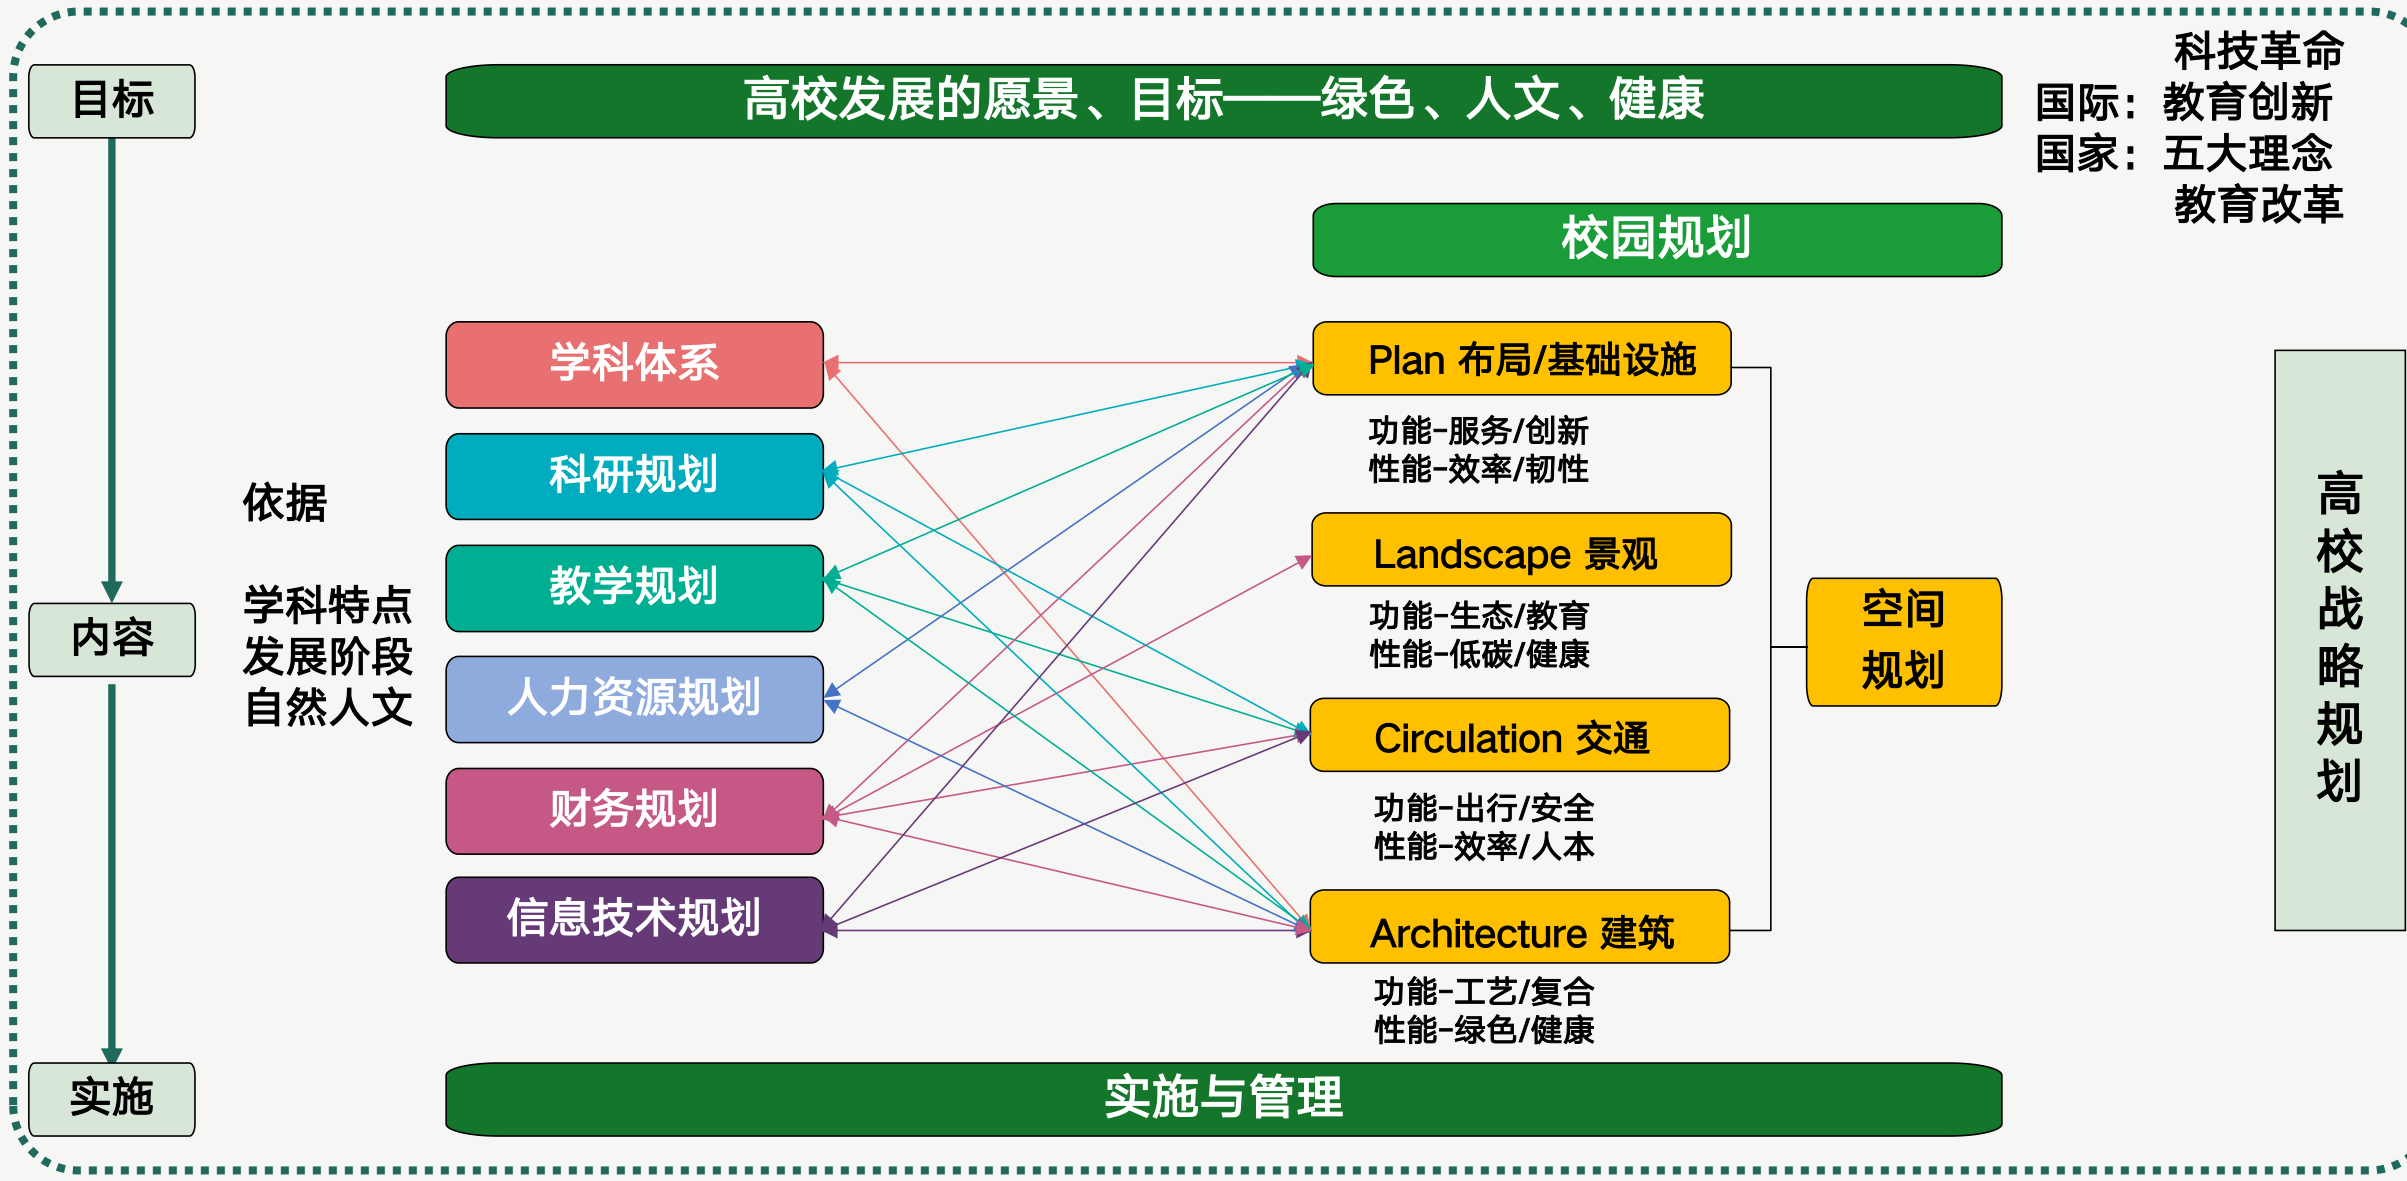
目标

高校发展的愿景、目标——绿色、人文、健康

科技革命
国际：教育创新
国家：五大理念
教育改革

校园规划

依据

学科特点
发展阶段
自然人文

内容

学科体系

科研规划

教学规划

人力资源规划

财务规划

信息技术规划

Plan 布局/基础设施
功能-服务/创新
性能-效率/韧性

Landscape 景观
功能-生态/教育
性能-低碳/健康

Circulation 交通
功能-出行/安全
性能-效率/人本

Architecture 建筑
功能-工艺/复合
性能-绿色/健康

空间规划

高校战略规划

实施

实施与管理